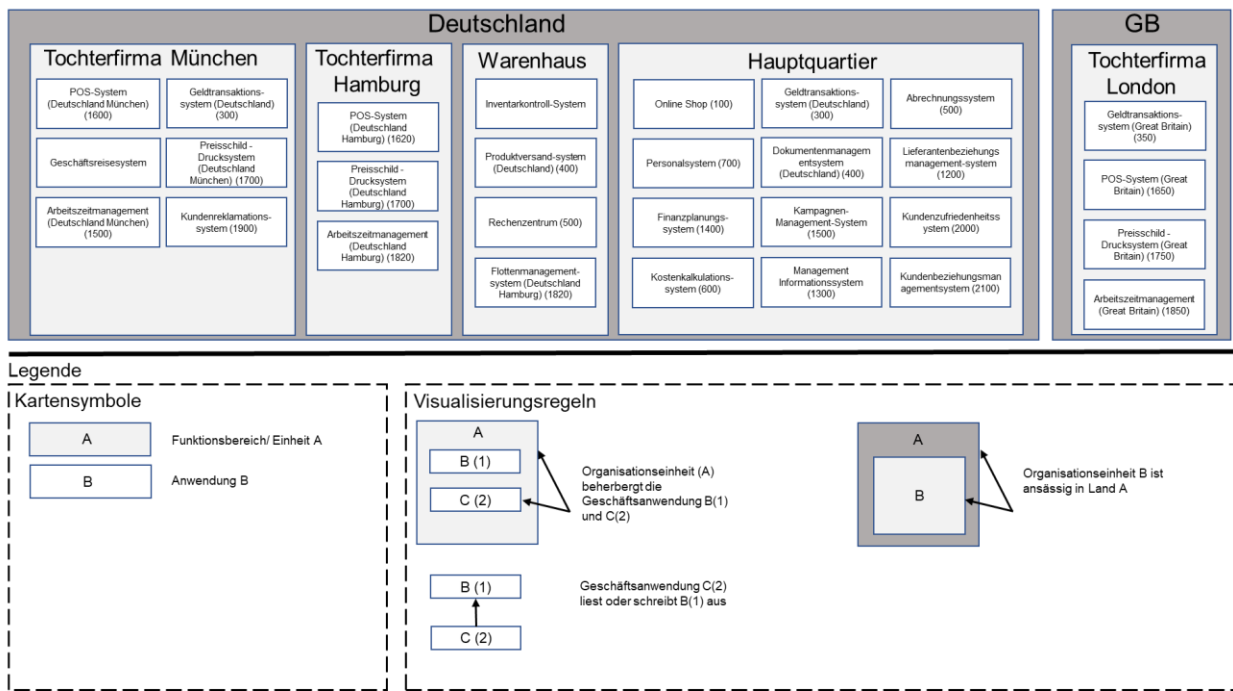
Deutschland

Tochterfirma München

POS-System (Deutschland München) (1600)

Geldtransaktionssystem (Deutschland) (300)

Geschäftsreisesystem

Preisschild - Drucksystem (Deutschland München) (1700)

Arbeitszeitmanagement (Deutschland München) (1500)

Kundenreklamationssystem (1900)

Tochterfirma Hamburg

POS-System (Deutschland Hamburg) (1620)

Preisschild - Drucksystem (Deutschland Hamburg) (1700)

Arbeitszeitmanagement (Deutschland Hamburg) (1820)

Warenhaus

Inventarkontroll-System

Produktversand-system (Deutschland) (400)

Rechenzentrum (500)

Flottenmanagementsystem (Deutschland Hamburg) (1820)

Hauptquartier

Online Shop (100)

Geldtransaktionssystem (Deutschland) (300)

Abrechnungssystem (500)

Personalsystem (700)

Dokumentenmanagementsystem (Deutschland) (400)

Lieferantenbeziehungs management-system (1200)

Finanzplanungssystem (1400)

Kampagnen-Management-System (1500)

Kundenzufriedenheitssystem (2000)

Kostenkalkulationssystem (600)

Management Informationssystem (1300)

Kundenbeziehungsmanagementsystem (2100)

GB

Tochterfirma London

Geldtransaktionssystem (Great Britain) (350)

POS-System (Great Britain) (1650)

Preisschild - Drucksystem (Great Britain) (1750)

Arbeitszeitmanagement (Great Britain) (1850)

Legende

Kartensymbole

A

Funktionsbereich/ Einheit A

B

Anwendung B

Visualisierungsregeln

A

B (1)

C (2)

Organisationseinheit (A) beherbergt die Geschäftsanwendung B(1) und C(2)

A

B

Organisationseinheit B ist ansässig in Land A

B (1)

C (2)

Geschäftsanwendung C(2) liest oder schreibt B(1) aus